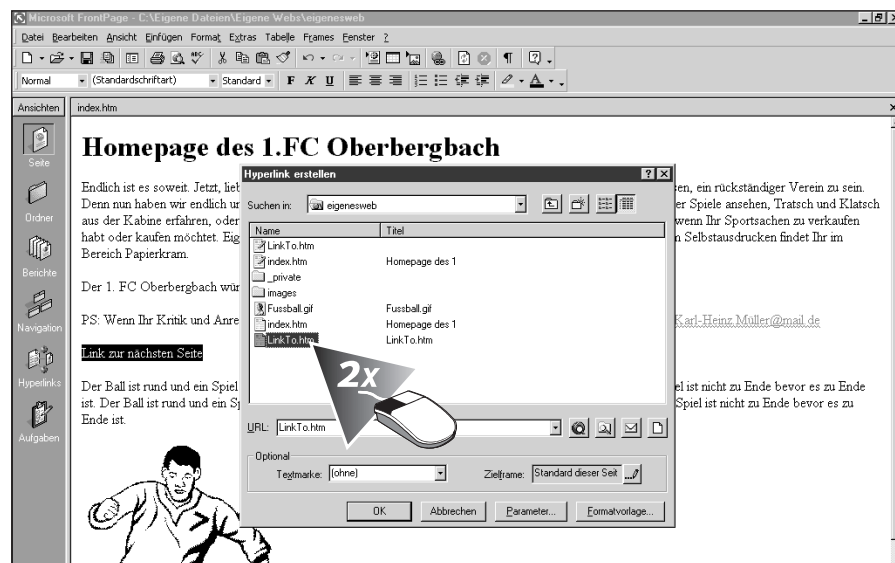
Microsoft FrontPage - C:\Eigene Dateien\Eigene Webs\eigenesweb

Datei Bearbeiten Ansicht Einfügen Format Extras Tabelle Frames Fenster ?

Normal (Standardschriftart) Standard F K U

Ansichten

Seite

Ordner

Berichte

Navigation

Hyperlinks

Aufgaben

index.htm

Homepage des 1.FC Oberbergbach

Endlich ist es soweit. Jetzt, lieb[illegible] en, ein rückständiger Verein zu sein. Denn nun haben wir endlich u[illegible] er Spiele ansehen, Tratsch und Klatsch aus der Kabine erfahren, oder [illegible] wenn Ihr Sportsachen zu verkaufen habt oder kaufen möchtet. Eig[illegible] n Selbstausdrucken findet Ihr im Bereich Papierkram.

Der 1. FC Oberbergbach wür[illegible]

PS: Wenn Ihr Kritik und Anre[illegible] Karl-Heinz.Müller@mail.de

Link zur nächsten Seite

Der Ball ist rund und ein Spiel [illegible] el ist nicht zu Ende bevor es zu Ende ist. Der Ball ist rund und ein Sp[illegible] Spiel ist nicht zu Ende bevor es zu Ende ist.

Hyperlink erstellen

Suchen in: eigenesweb

| Name | Titel |
|---|---|
| LinkTo.htm | |
| index.htm | Homepage des 1 |
| _private | |
| images | |
| Fussball.gif | Fussball.gif |
| index.htm | Homepage des 1 |
| LinkTo.htm | LinkTo.htm |

2x

URL: LinkTo.htm

Optional

Textmarke: (ohne)

Zielframe: Standard dieser Seit

OK Abbrechen Parameter... Formatvorlage...